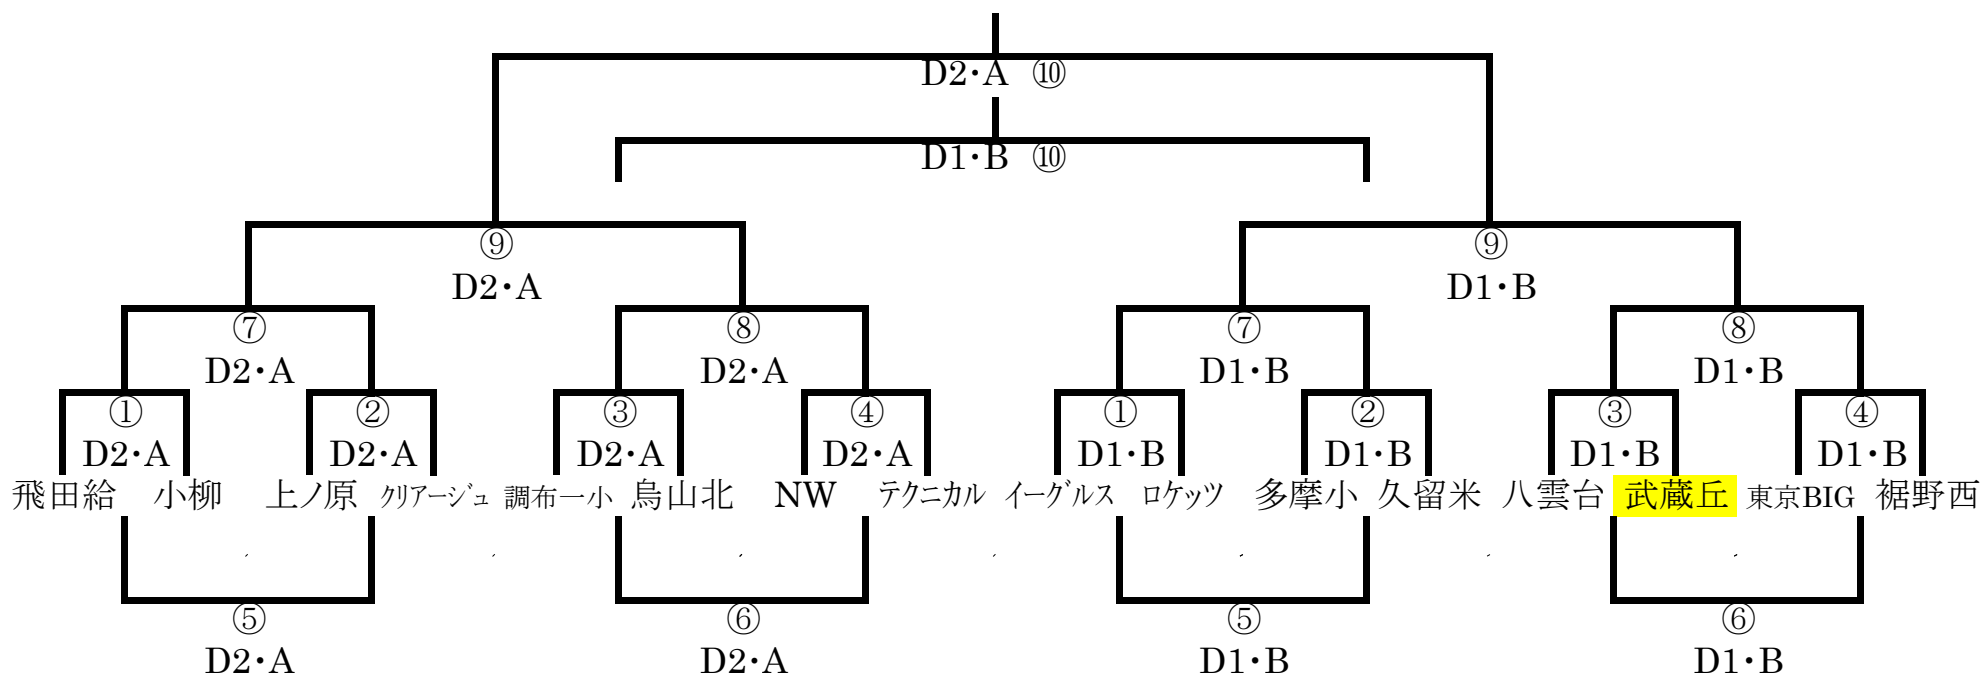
D2・A ⑩

D1・B ⑩

⑨
D2・A

⑨
D1・B

⑦
D2・A

⑧
D2・A

⑦
D1・B

⑧
D1・B

①
D2・A

②
D2・A

③
D2・A

④
D2・A

①
D1・B

②
D1・B

③
D1・B

④
D1・B

飛田給 小柳 上ノ原 クリアージュ 調布一小 烏山北 NW テクニカル イーグルス ロケッツ 多摩小 久留米 八雲台 武蔵丘 東京BIG 裾野西

⑤
D2・A

⑥
D2・A

⑤
D1・B

⑥
D1・B